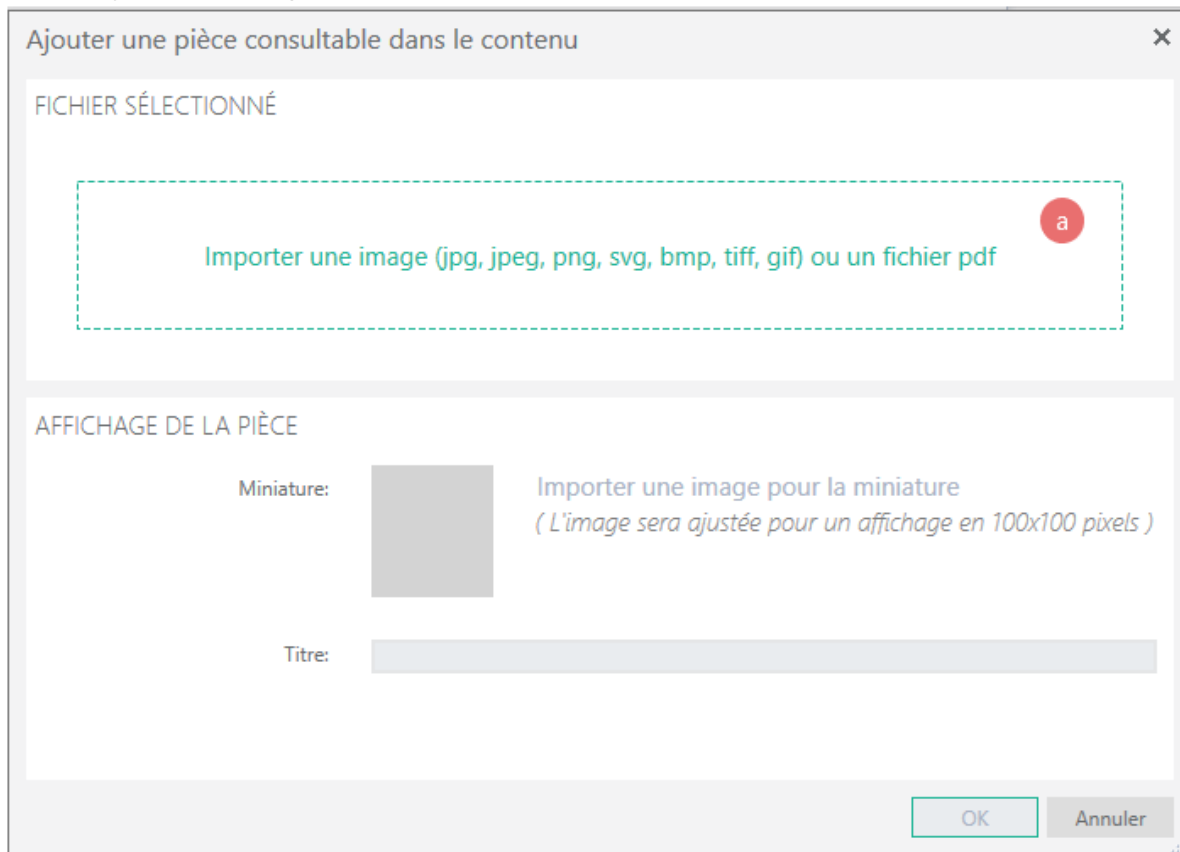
Ajouter une pièce consultable dans le contenu

×

FICHIER SÉLECTIONNÉ

Importer une image (jpg, jpeg, png, svg, bmp, tiff, gif) ou un fichier pdf

a

AFFICHAGE DE LA PIÈCE

Miniature:

Importer une image pour la miniature
( L'image sera ajustée pour un affichage en 100x100 pixels )

Titre:

OK

Annuler